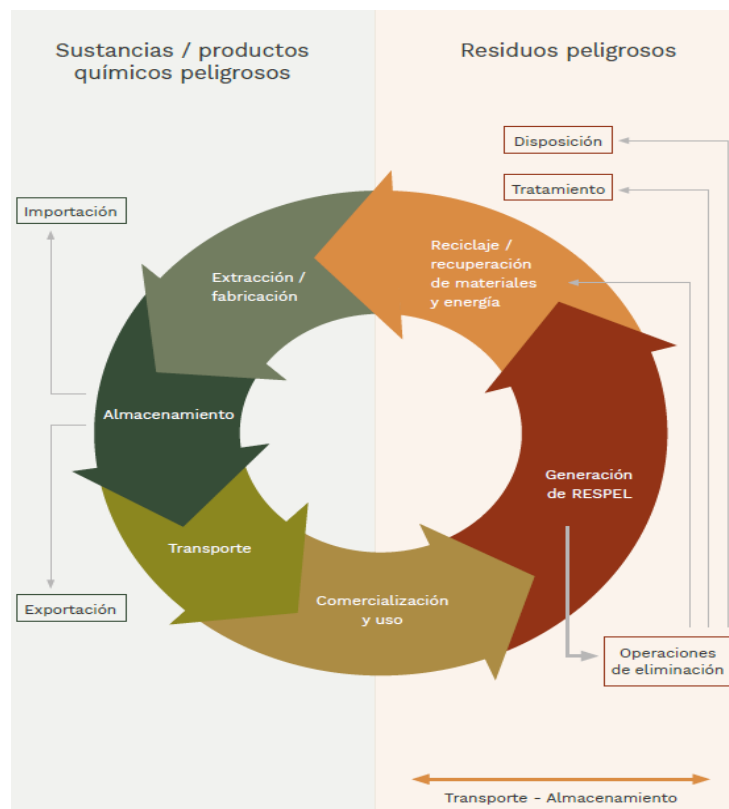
Sustancias / productos químicos peligrosos

Residuos peligrosos

Disposición

Tratamiento

Importación

Extracción / fabricación

Reciclaje / recuperación de materiales y energía

Almacenamiento

Generación de RESPEL

Transporte

Comercialización y uso

Exportación

Operaciones de eliminación

Transporte - Almacenamiento